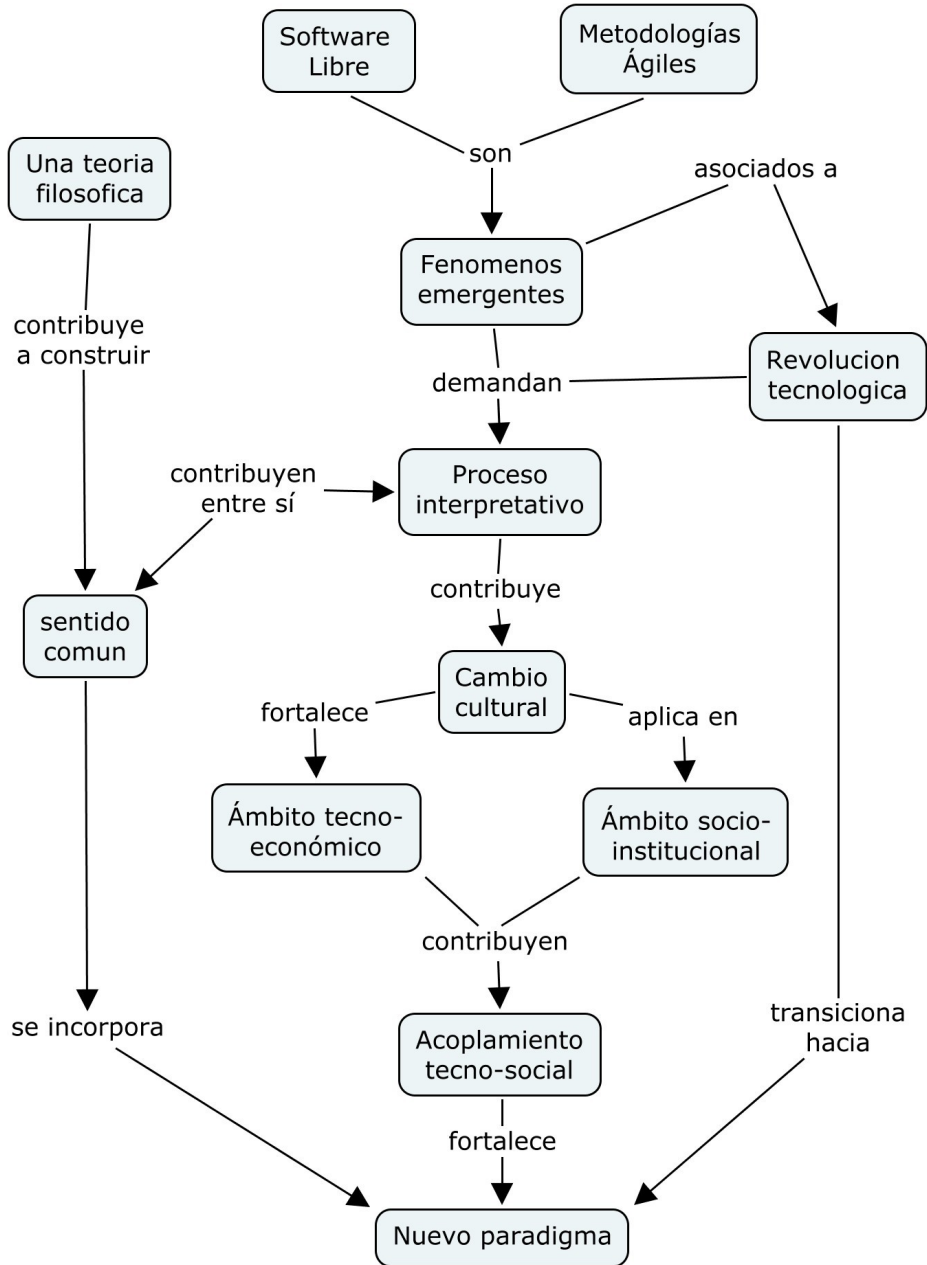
Software Libre

Metodologías Ágiles

son

Una teoria filosofica

asociados a

Fenomenos emergentes

contribuye a construir

Revolucion tecnologica

demandan

contribuyen entre sí

Proceso interpretativo

contribuye

sentido comun

Cambio cultural

fortalece

aplica en

Ámbito tecno-económico

Ámbito socio-institucional

contribuyen

se incorpora

transiciona hacia

Acoplamiento tecno-social

fortalece

Nuevo paradigma